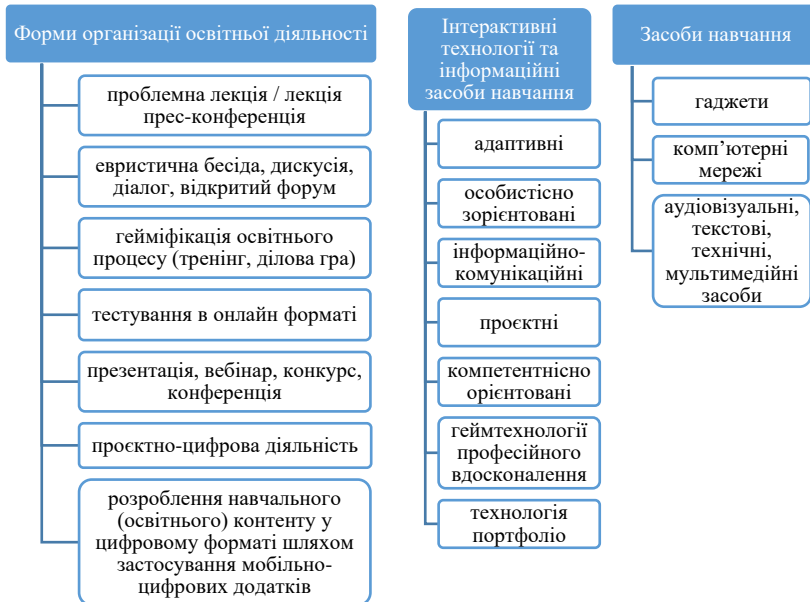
Форми організації освітньої діяльності

проблемна лекція / лекція прес-конференція

евристична бесіда, дискусія, діалог, відкритий форум

гейміфікація освітнього процесу (тренінг, ділова гра)

тестування в онлайн форматі

презентація, вебінар, конкурс, конференція

проєктно-цифрова діяльність

розроблення навчального (освітнього) контенту у цифровому форматі шляхом застосування мобільно-цифрових додатків

Інтерактивні технології та інформаційні засоби навчання

адаптивні

особистісно зорієнтовані

інформаційно-комунікаційні

проєктні

компетентнісно орієнтовані

геймтехнології професійного вдосконалення

технологія портфоліо

Засоби навчання

гаджети

комп’ютерні мережі

аудіовізуальні, текстові, технічні, мультимедійні засоби